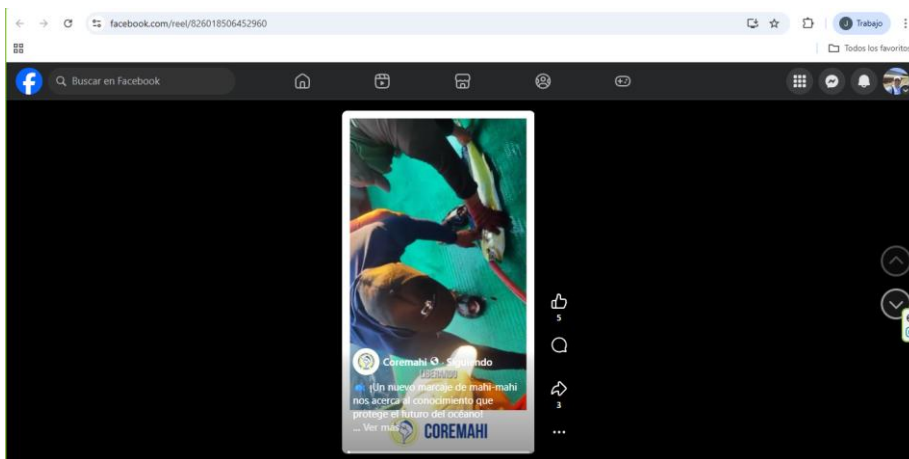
facebook.com/reel/826018506452960

J Trabajo

Todos los favoritos

Buscar en Facebook

Coremahi · Siguiendo

¡Un nuevo marcaje de mahi-mahi nos acerca al conocimiento que protege el futuro del océano!

... Ver más

COREMAHI

5

3